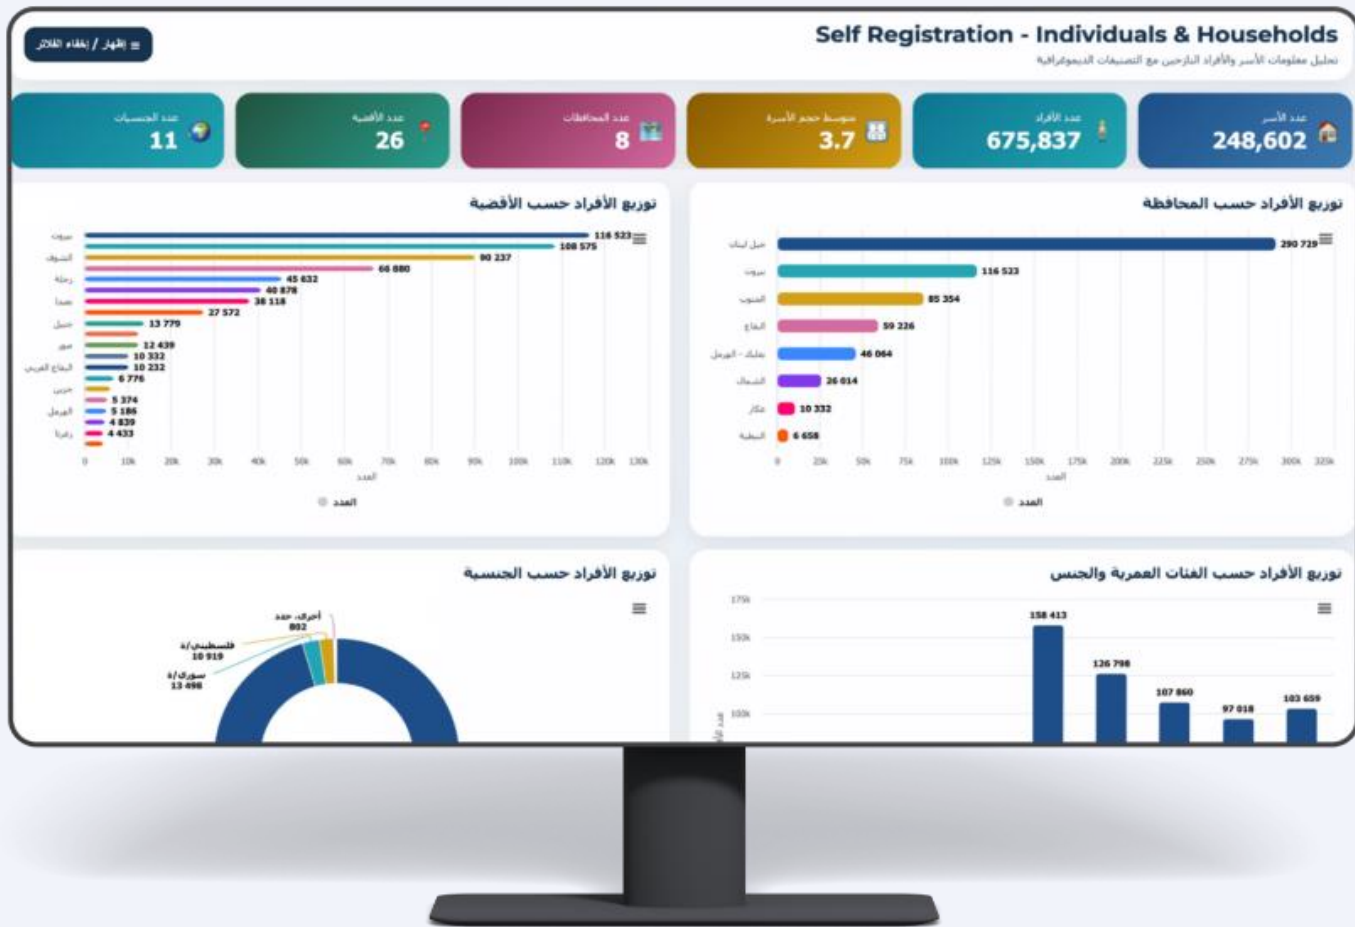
Self Registration - Individuals & Households

تحليل معلومات الأسر والأفراد النازحين مع التصنيفات الديموغرافية

≡ إظهار / إخفاء الفلاتر

عدد الأسر
248,602

عدد الأفراد
675,837

متوسط حجم الأسرة
3.7

عدد المحافظات
8

عدد الأقضية
26

عدد الجنسيات
11

توزيع الأفراد حسب المحافظة

| | |
|---|---|
| جبل لبنان | 290 729 |
| بيروت | 116 523 |
| الجنوب | 85 354 |
| البقاع | 59 226 |
| بعلبك - الهرمل | 46 064 |
| الشمال | 26 014 |
| عكار | 10 332 |
| النبطية | 6 658 |

0 25k 50k 75k 100k 125k 150k 175k 200k 225k 250k 275k 300k 325k

العدد

العدد

توزيع الأفراد حسب الأقضية

| | |
|---|---|
| بيروت | 116 523 |
| | 108 575 |
| الشوف | 90 237 |
| | 66 880 |
| زحلة | 45 632 |
| | 40 878 |
| صيدا | 38 118 |
| | 27 572 |
| جبيل | 13 779 |
| | |
| صور | 12 439 |
| | 10 332 |
| البقاع الغربي | 10 232 |
| | 6 776 |
| جزين | |
| | 5 374 |
| الهرمل | 5 186 |
| | 4 839 |
| زغرتا | 4 433 |

0 10k 20k 30k 40k 50k 60k 70k 80k 90k 100k 110k 120k 130k

العدد

العدد

توزيع الأفراد حسب الفئات العمرية والجنس

175k
150k
125k
100k

158 413
126 798
107 860
97 018
103 659

توزيع الأفراد حسب الجنسية

أخرى، عدد
802
فلسطيني/ة
10 919
سوري/ة
13 498